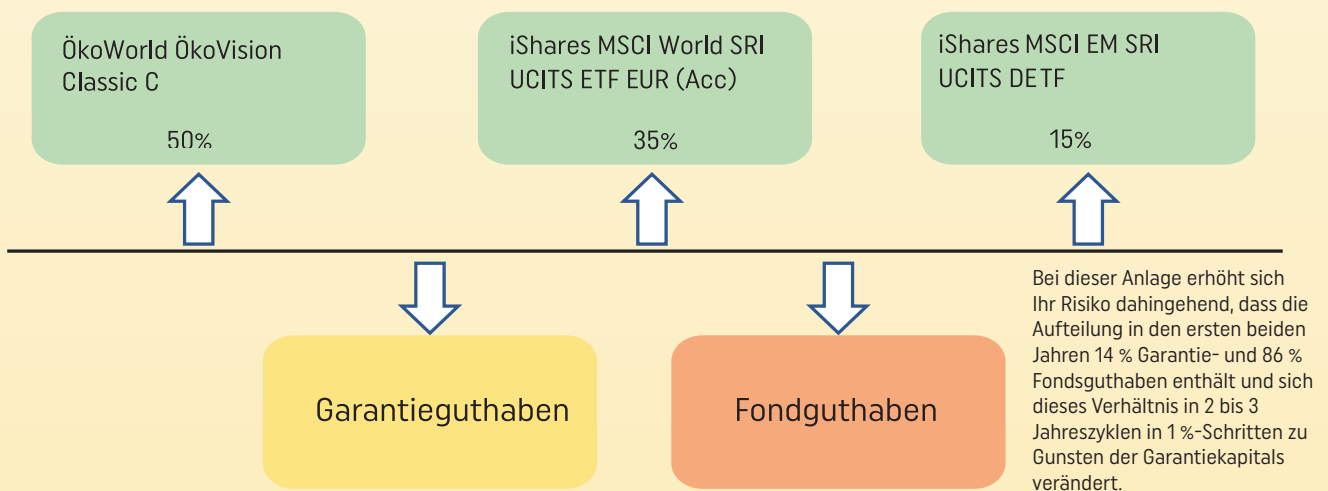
ÖkoWorld ÖkoVision Classic C

50%

iShares MSCI World SRI UCITS ETF EUR (Acc)

35%

iShares MSCI EM SRI UCITS DETF

15%

Garantieguthaben

Fondguthaben

Bei dieser Anlage erhöht sich Ihr Risiko dahingehend, dass die Aufteilung in den ersten beiden Jahren 14 % Garantie- und 86 % Fondsguthaben enthält und sich dieses Verhältnis in 2 bis 3 Jahreszyklen in 1 %-Schritten zu Gunsten der Garantiekapitals verändert.